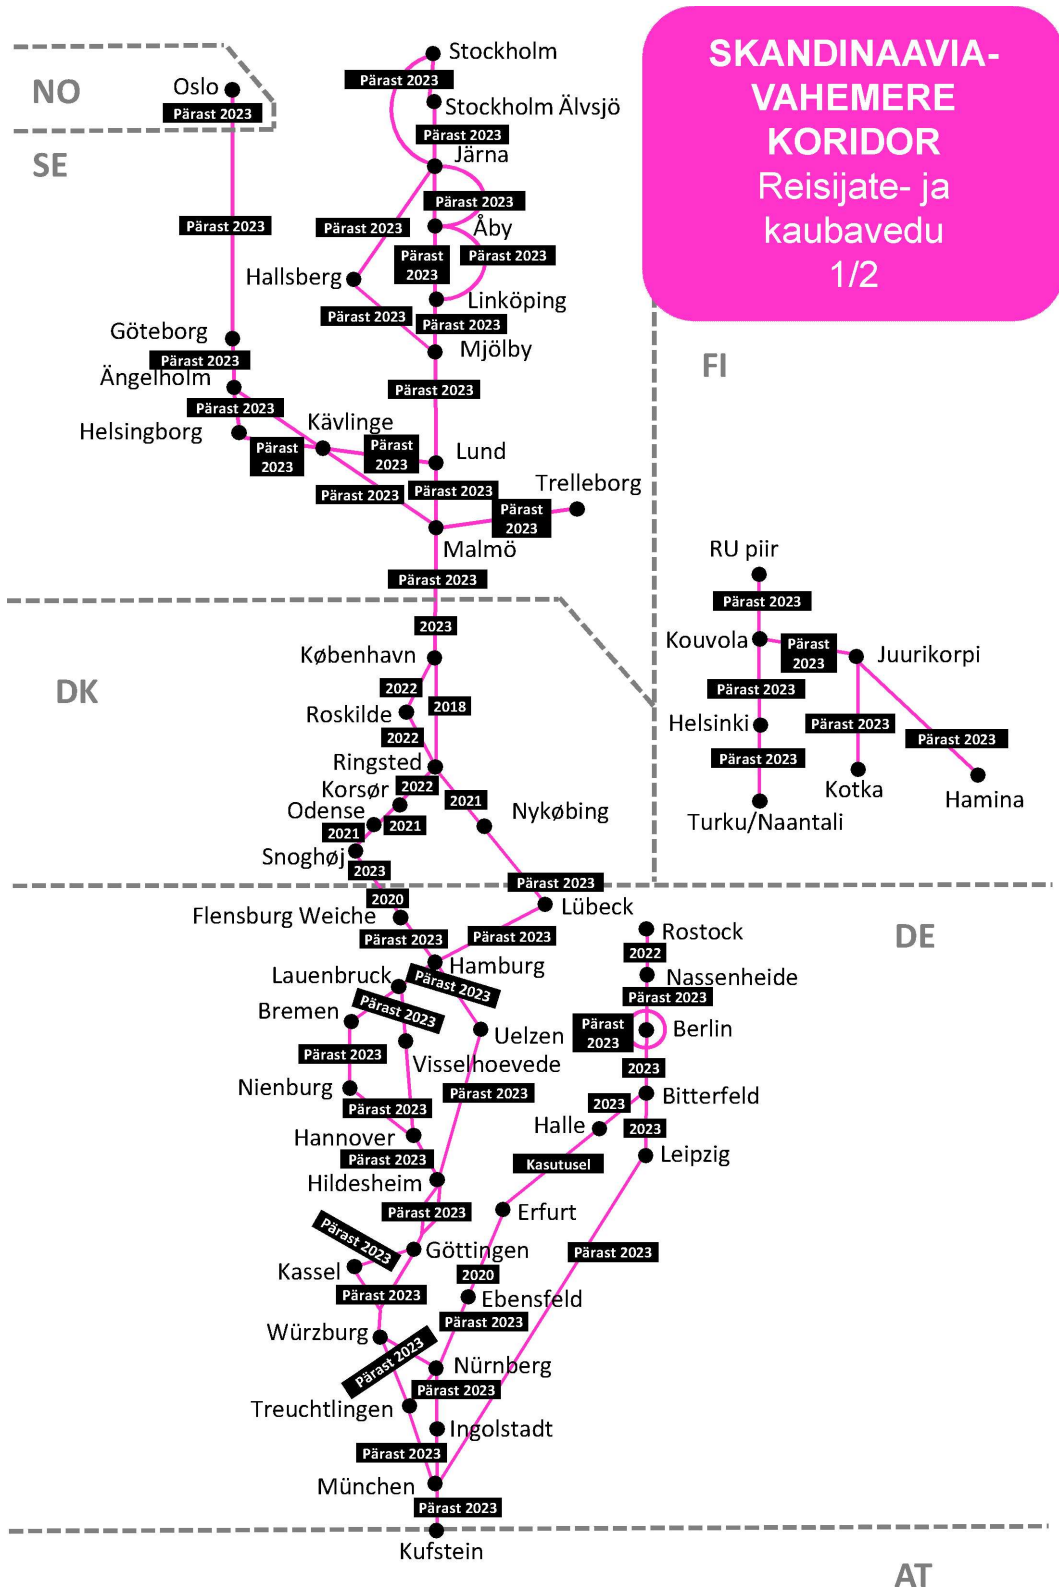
SKANDINAAVIA-VAHEMERE KORIDOR
Reisijate- ja kaubavedu
1/2

NO
SE
FI
DK
DE
AT

Oslo
Pärast 2023
Pärast 2023
Göteborg
Pärast 2023
Ängelholm
Pärast 2023
Helsingborg
Pärast 2023
Kävlinge
Pärast 2023
Lund
Pärast 2023
Pärast 2023
Trelleborg
Pärast 2023
Malmö
Pärast 2023

Stockholm
Pärast 2023
Stockholm Älvsjö
Pärast 2023
Järna
Pärast 2023
Pärast 2023
Åby
Pärast 2023
Pärast 2023
Hallsberg
Linköping
Pärast 2023
Pärast 2023
Mjölby
Pärast 2023

2023
København
2022
Roskilde
2018
2022
Ringsted
Korsør
2022
Odense
2021
2021
2021
Nykøbing
Snoghøj
2023
Pärast 2023
2020
Flensburg Weiche
Lübeck
Pärast 2023
Pärast 2023
Hamburg
Lauenbruck
Pärast 2023
Bremen
Pärast 2023
Uelzen
Pärast 2023
Visselhoevede
Nienburg
Pärast 2023
Pärast 2023
Hannover
Pärast 2023
Hildesheim
Pärast 2023
Pärast 2023
Göttingen
Kassel
2020
Pärast 2023
Ebensfeld
Pärast 2023
Würzburg
Pärast 2023
Nürnberg
Pärast 2023
Treuchtlingen
Ingolstadt
Pärast 2023
München
Pärast 2023
Kufstein

Rostock
2022
Nassenheide
Pärast 2023
Pärast 2023
Berlin
2023
Bitterfeld
2023
Halle
2023
Leipzig
Kasutusel
Erfurt
Pärast 2023

RU piir
Pärast 2023
Kouvola
Pärast 2023
Juurikorpi
Pärast 2023
Helsinki
Pärast 2023
Pärast 2023
Pärast 2023
Kotka
Hamina
Turku/Naantali